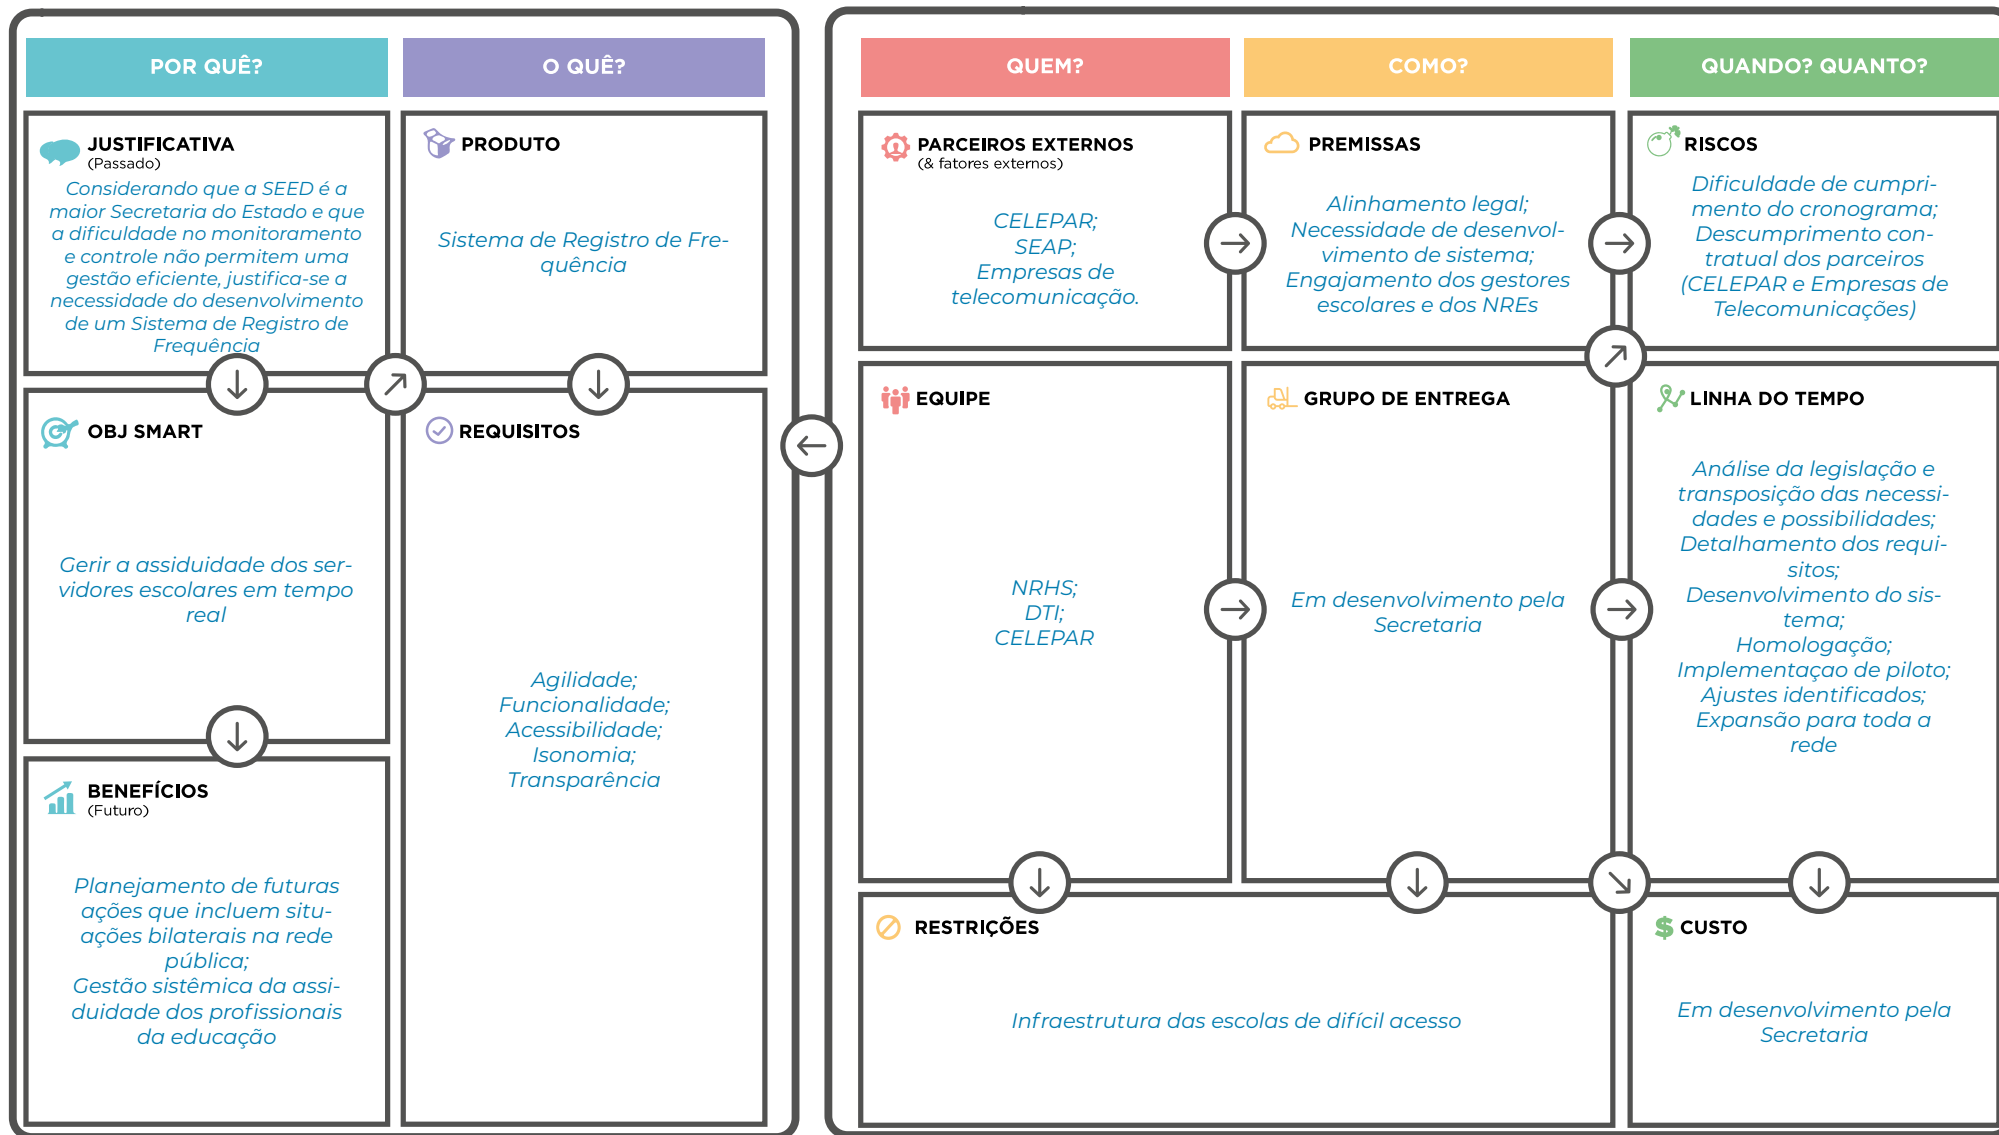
POR QUÊ?

O QUÊ?

QUEM?

COMO?

QUANDO? QUANTO?

JUSTIFICATIVA
(Passado)
Considerando que a SEED é a maior Secretaria do Estado e que a dificuldade no monitoramento e controle não permitem uma gestão eficiente, justifica-se a necessidade do desenvolvimento de um Sistema de Registro de Frequência

PRODUTO
Sistema de Registro de Frequência

PARCEIROS EXTERNOS
(& fatores externos)
CELEPAR;
SEAP;
Empresas de telecomunicação.

PREMISSAS
Alinhamento legal;
Necessidade de desenvolvimento de sistema;
Engajamento dos gestores escolares e dos NREs

RISCOS
Dificuldade de cumprimento do cronograma;
Descumprimento contratual dos parceiros (CELEPAR e Empresas de Telecomunicações)

OBJ SMART
Gerir a assiduidade dos servidores escolares em tempo real

REQUISITOS
Agilidade;
Funcionalidade;
Acessibilidade;
Isonomia;
Transparência

EQUIPE
NRHS;
DTI;
CELEPAR

GRUPO DE ENTREGA
Em desenvolvimento pela Secretaria

LINHA DO TEMPO
Análise da legislação e transposição das necessidades e possibilidades;
Detalhamento dos requisitos;
Desenvolvimento do sistema;
Homologação;
Implementaçao de piloto;
Ajustes identificados;
Expansão para toda a rede

BENEFÍCIOS
(Futuro)
Planejamento de futuras ações que incluem situações bilaterais na rede pública;
Gestão sistêmica da assiduidade dos profissionais da educação

RESTRIÇÕES
Infraestrutura das escolas de difícil acesso

CUSTO
Em desenvolvimento pela Secretaria